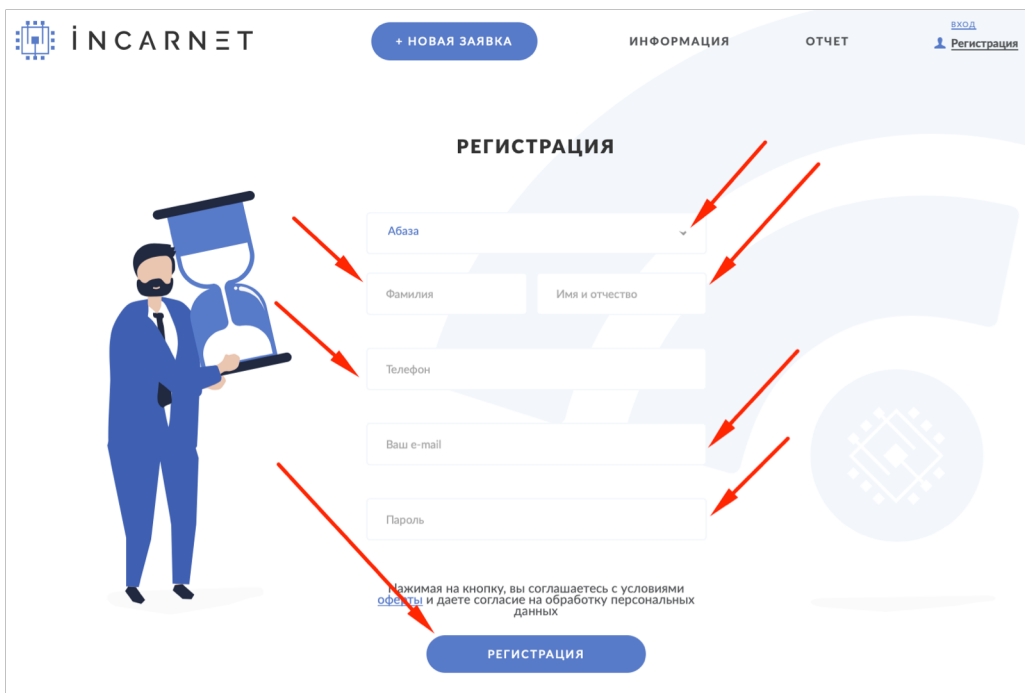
İNCARNET

+ НОВАЯ ЗАЯВКА

ИНФОРМАЦИЯ

ОТЧЕТ

вход

Регистрация

РЕГИСТРАЦИЯ

Абаза

Фамилия

Имя и отчество

Телефон

Ваш e-mail

Пароль

Нажимая на кнопку, вы соглашаетесь с условиями оферты и даете согласие на обработку персональных данных

РЕГИСТРАЦИЯ